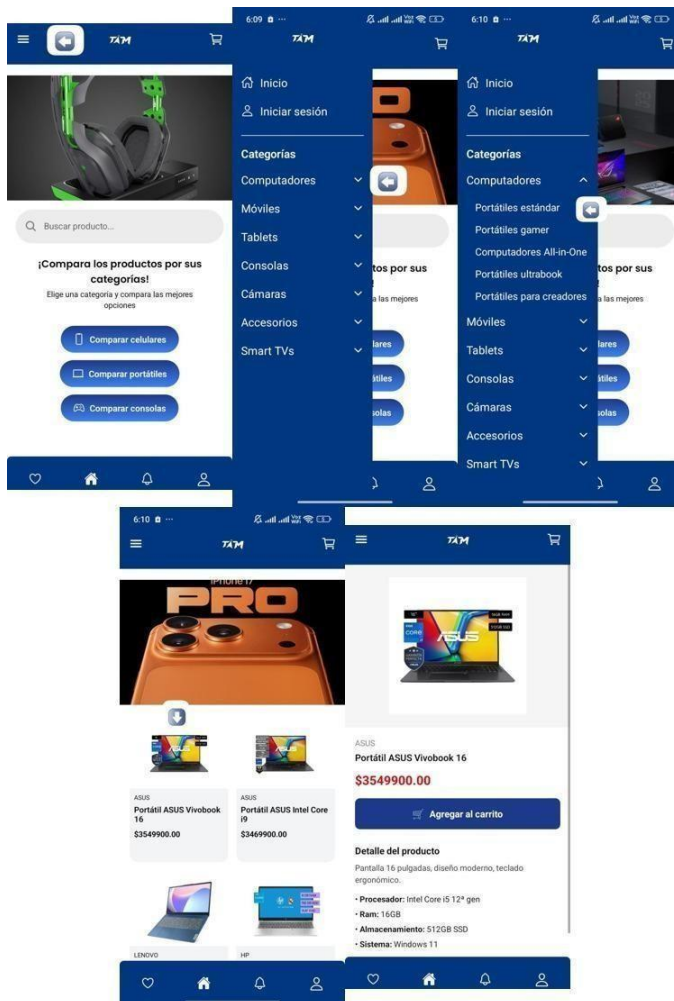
TAM

Buscar producto...

¡Compara los productos por sus categorías!
Elige una categoría y compara las mejores opciones

Comparar celulares
Comparar portátiles
Comparar consolas

6:09

TAM

Inicio
Iniciar sesión

Categorías
Computadores
Móviles
Tablets
Consolas
Cámaras
Accesorios
Smart TVs

tos por sus
a las mejores
lares
átiles
solas

6:10

TAM

Inicio
Iniciar sesión

Categorías
Computadores
Portátiles estándar
Portátiles gamer
Computadores All-in-One
Portátiles ultrabook
Portátiles para creadores
Móviles
Tablets
Consolas
Cámaras
Accesorios
Smart TVs

tos por sus
a las mejores
lares
átiles
solas

6:10

TAM

iPhone 17
PRO

ASUS
Portátil ASUS Vivobook 16
$3549900.00

ASUS
Portátil ASUS Intel Core i9
$3469900.00

LENOVO

HP

TAM

ASUS

ASUS
Portátil ASUS Vivobook 16
$3549900.00

Agregar al carrito

Detalle del producto
Pantalla 16 pulgadas, diseño moderno, teclado ergonómico.
• Procesador: Intel Core i5 12ª gen
• Ram: 16GB
• Almacenamiento: 512GB SSD
• Sistema: Windows 11